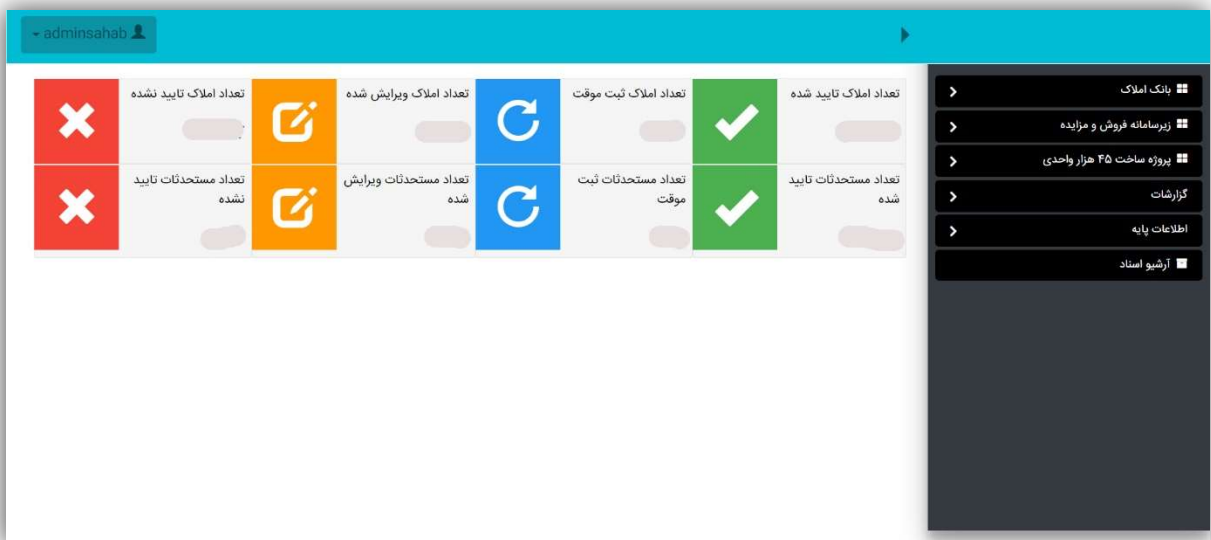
adminsahab

بانک املاک
زیرسامانه فروش و مزایده
پروژه ساخت ۴۵ هزار واحدی
گزارشات
اطلاعات پایه
آرشیو اسناد

تعداد املاک تایید شده
تعداد املاک ثبت موقت
تعداد املاک ویرایش شده
تعداد املاک تایید نشده

تعداد مستحدثات تایید شده
تعداد مستحدثات ثبت موقت
تعداد مستحدثات ویرایش شده
تعداد مستحدثات تایید نشده